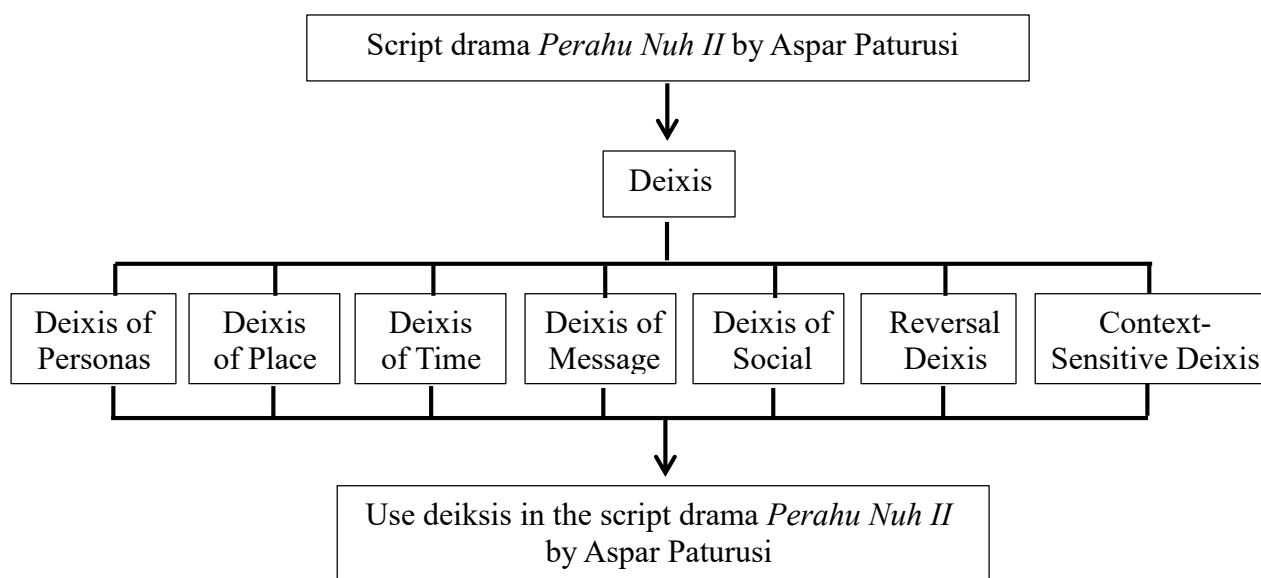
Script drama *Perahu Nuh II* by Aspar Paturusi

Deixis

Deixis of Personas

Deixis of Place

Deixis of Time

Deixis of Message

Deixis of Social

Reversal Deixis

Context-Sensitive Deixis

Use deiksis in the script drama *Perahu Nuh II* by Aspar Paturusi